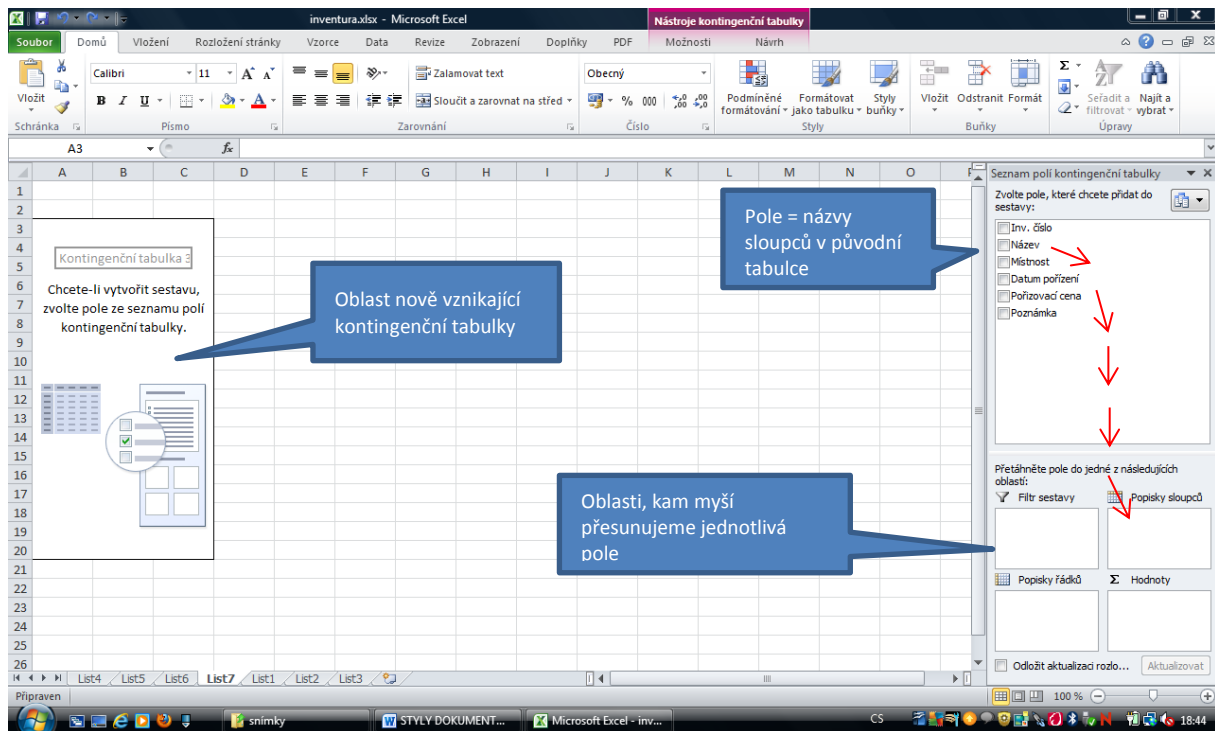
inventura.xlsx - Microsoft Excel

Nástroje kontingenční tabulky

Soubor Domů Vložení Rozložení stránky Vzorce Data Revize Zobrazení Doplňky PDF Možnosti Návrh

Vložit Calibri 11 Zalamovat text Obecný Podmíněné formátování Formátovat jako tabulku Styly buňky Vložit Odstranit Formát Seřadit a filtrovat Najít a vybrat

Schránka Písmo Zarovnání Číslo Styly Buňky Úpravy

Sloučit a zarovnat na střed

A3 $f_x$

A B C D E F G H I J K L M N O

1 2 3 4 5 6 7 8 9 10 11 12 13 14 15 16 17 18 19 20 21 22 23 24 25 26

Kontingenční tabulka 3

Chcete-li vytvořit sestavu, zvolte pole ze seznamu polí kontingenční tabulky.

Oblast nově vznikající kontingenční tabulky

Pole = názvy sloupců v původní tabulce

Oblasti, kam myší přesunujeme jednotlivá pole

Seznam polí kontingenční tabulky

Zvolte pole, které chcete přidat do sestavy:

Inv. číslo
Název
Místnost
Datum pořízení
Pořizovací cena
Poznámka

Přetáhněte pole do jedné z následujících oblastí:

Filtr sestavy
Popisky sloupců
Popisky řádků
Hodnoty

Odložit aktualizaci rozlo...
Aktualizovat

List4 List5 List6 List7 List1 List2 List3

Připraven

100 %

snímky STYLY DOKUMENT... Microsoft Excel - inv...

CS 18:44